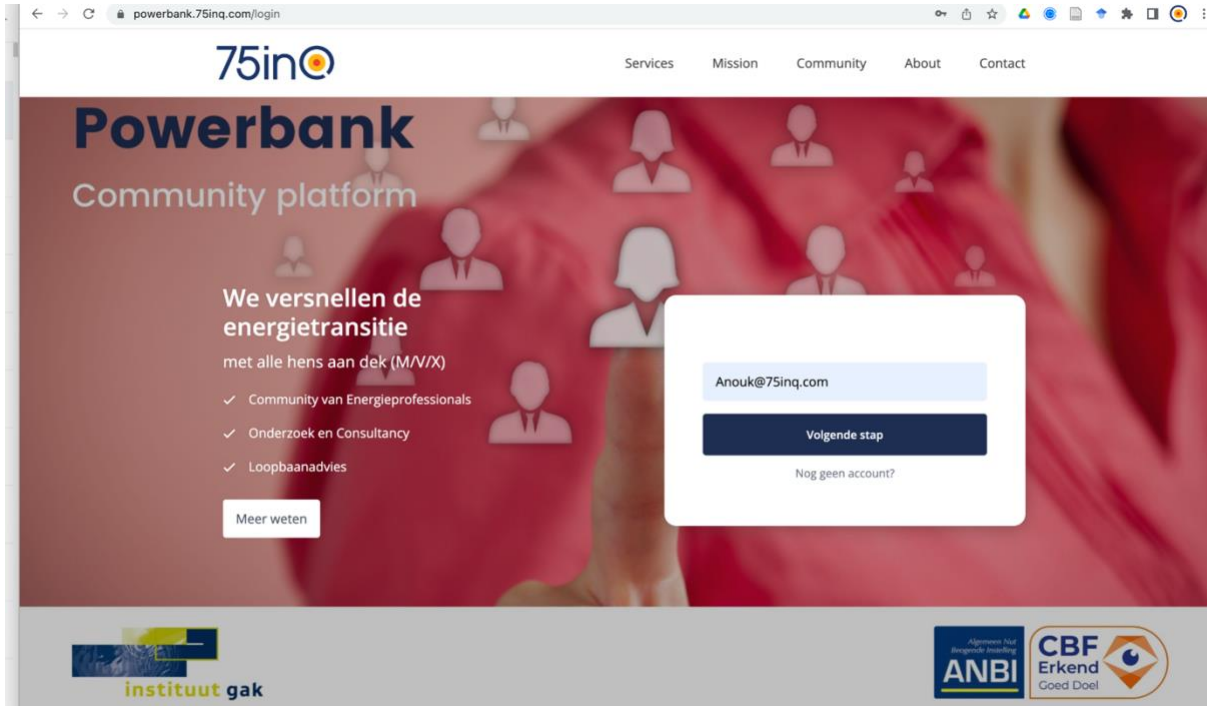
powerbank.75inq.com/login

75inq

Services Mission Community About Contact

Powerbank

Community platform

We versnellen de energietransitie

met alle hens aan dek (M/V/X)

✓ Community van Energieprofessionals

✓ Onderzoek en Consultancy

✓ Loopbaanadvies

Meer weten

Anouk@75inq.com

Volgende stap

Nog geen account?

instituut gak

Algemeen Nut Beogende Instelling

ANBI

CBF Erkend Goed Doel